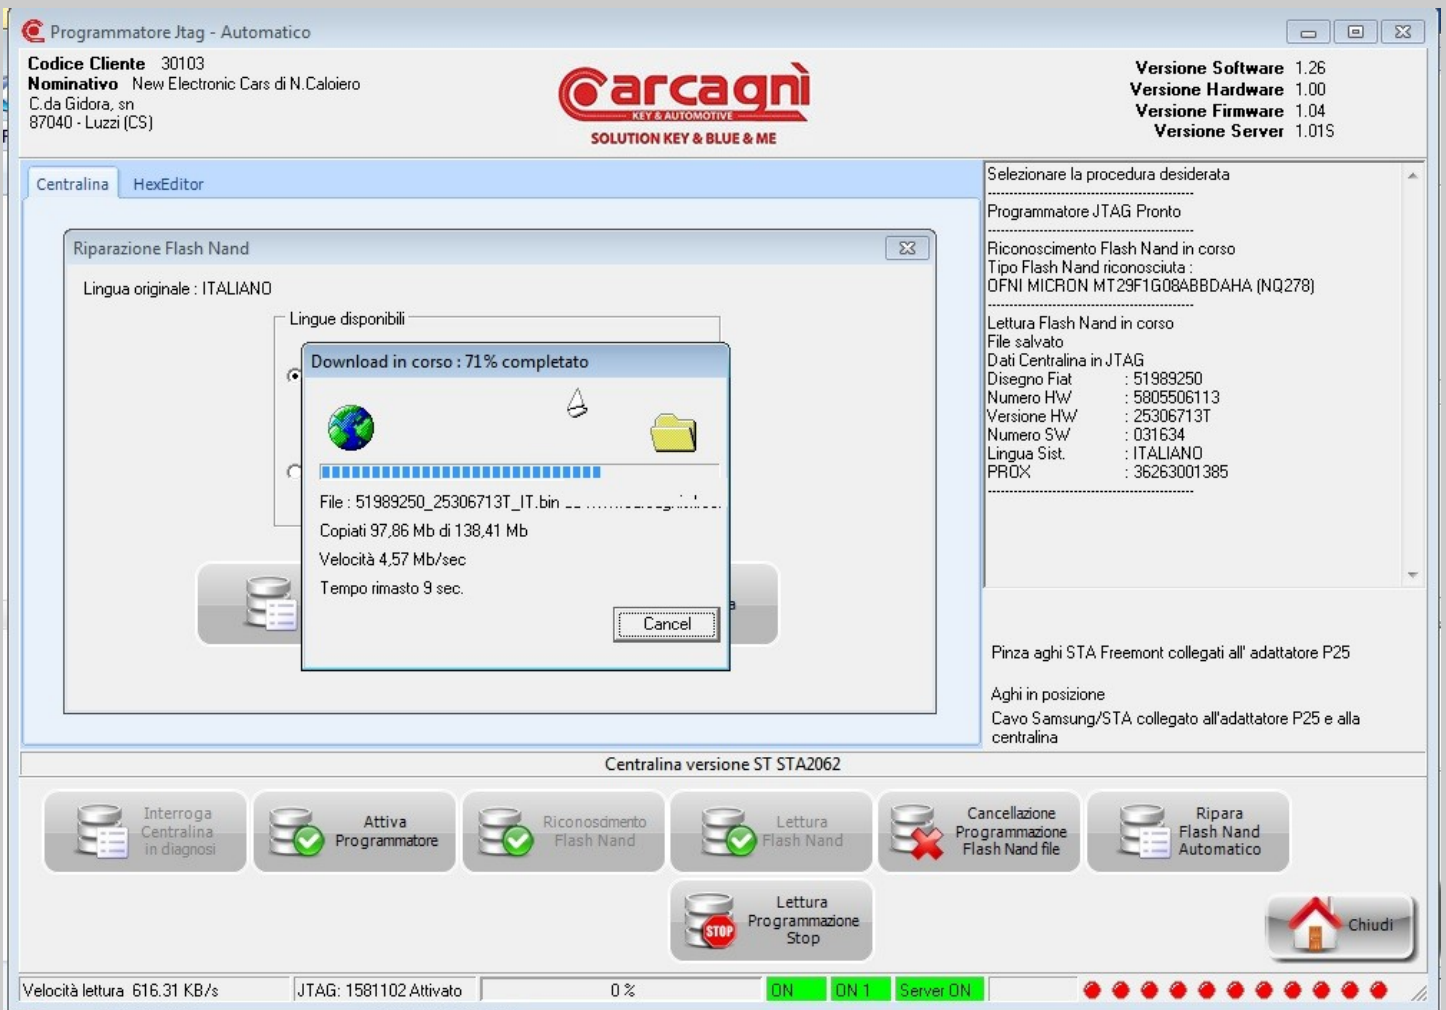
Programmatore Jtag - Automatico

Codice Cliente 30103
Nominativo New Electronic Cars di N.Caloiero
C.da Gidora, sn
87040 - Luzzi (CS)

Carcagnì
KEY & AUTOMOTIVE
SOLUTION KEY & BLUE & ME

Versione Software 1.26
Versione Hardware 1.00
Versione Firmware 1.04
Versione Server 1.01S

Centralina HexEditor

Riparazione Flash Nand

Lingua originale : ITALIANO

Lingue disponibili

Download in corso : 71% completato

File : 51989250_25306713T_IT.bin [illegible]
Copiati 97,86 Mb di 138,41 Mb
Velocità 4,57 Mb/sec
Tempo rimasto 9 sec.

Cancel

Selezionare la procedura desiderata
Programmatore JTAG Pronto
Riconoscimento Flash Nand in corso
Tipo Flash Nand riconosciuta :
OFNI MICRON MT29F1G08ABBDAHA (NQ278)
Lettura Flash Nand in corso
File salvato
Dati Centralina in JTAG
Disegno Fiat : 51989250
Numero HW : 5805506113
Versione HW : 25306713T
Numero SW : 031634
Lingua Sist. : ITALIANO
PROX : 36263001385

Pinza aghi STA Freemont collegati all' adattatore P25

Aghi in posizione
Cavo Samsung/STA collegato all'adattatore P25 e alla centralina

Centralina versione ST STA2062

Interroga Centralina in diagnosi
Attiva Programmatore
Riconoscimento Flash Nand
Lettura Flash Nand
Cancellazione Programmazione Flash Nand file
Ripara Flash Nand Automatico
Lettura Programmazione Stop
STOP
Chiudi

Velocità lettura 616.31 KB/s
JTAG: 1581102 Attivato
0 %
ON
ON 1
Server ON